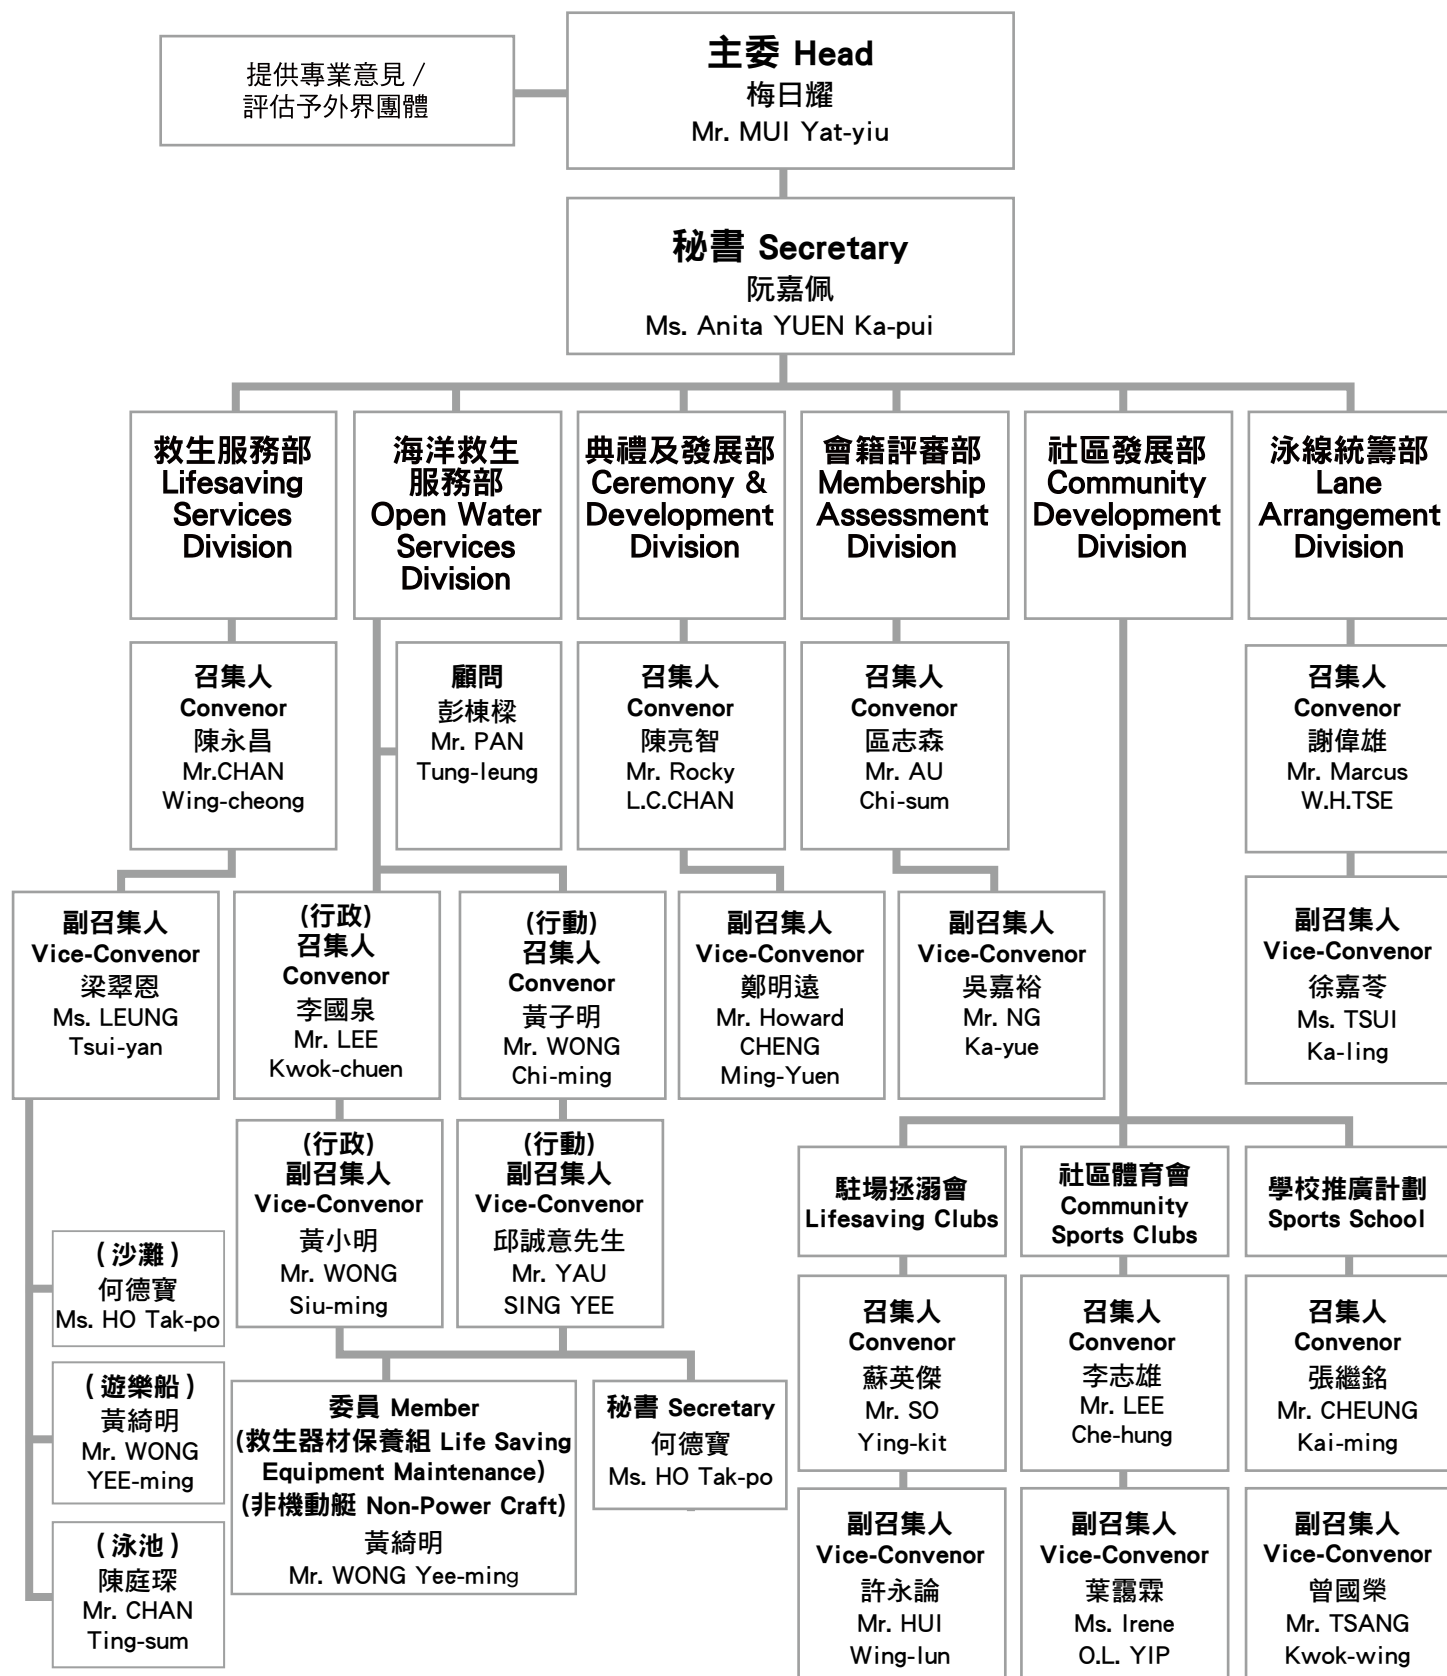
提供專業意見 / 評估予外界團體

主委 Head
梅日耀
Mr. MUI Yat-yiu

秘書 Secretary
阮嘉佩
Ms. Anita YUEN Ka-pui

救生服務部
Lifesaving Services Division

海洋救生服務部
Open Water Services Division

典禮及發展部
Ceremony & Development Division

會籍評審部
Membership Assessment Division

社區發展部
Community Development Division

泳線統籌部
Lane Arrangement Division

召集人
Convenor
陳永昌
Mr.CHAN Wing-cheong

顧問
彭棟樑
Mr. PAN Tung-leung

召集人
Convenor
陳亮智
Mr. Rocky L.C.CHAN

召集人
Convenor
區志森
Mr. AU Chi-sum

召集人
Convenor
謝偉雄
Mr. Marcus W.H.TSE

副召集人
Vice-Convenor
梁翠恩
Ms. LEUNG Tsui-yan

(行政)
召集人
Convenor
李國泉
Mr. LEE Kwok-chuen

(行動)
召集人
Convenor
黃子明
Mr. WONG Chi-ming

副召集人
Vice-Convenor
鄭明遠
Mr. Howard CHENG Ming-Yuen

副召集人
Vice-Convenor
吳嘉裕
Mr. NG Ka-yue

副召集人
Vice-Convenor
徐嘉苓
Ms. TSUI Ka-ling

(行政)
副召集人
Vice-Convenor
黃小明
Mr. WONG Siu-ming

(行動)
副召集人
Vice-Convenor
邱誠意先生
Mr. YAU SING YEE

駐場拯溺會
Lifesaving Clubs

社區體育會
Community Sports Clubs

學校推廣計劃
Sports School

(沙灘)
何德寶
Ms. HO Tak-po

(遊樂船)
黃綺明
Mr. WONG YEE-ming

(泳池)
陳庭琛
Mr. CHAN Ting-sum

委員 Member
(救生器材保養組 Life Saving Equipment Maintenance)
(非機動艇 Non-Power Craft)
黃綺明
Mr. WONG Yee-ming

秘書 Secretary
何德寶
Ms. HO Tak-po

召集人
Convenor
蘇英傑
Mr. SO Ying-kit

召集人
Convenor
李志雄
Mr. LEE Che-hung

召集人
Convenor
張繼銘
Mr. CHEUNG Kai-ming

副召集人
Vice-Convenor
許永論
Mr. HUI Wing-lun

副召集人
Vice-Convenor
葉靄霖
Ms. Irene O.L. YIP

副召集人
Vice-Convenor
曾國榮
Mr. TSANG Kwok-wing